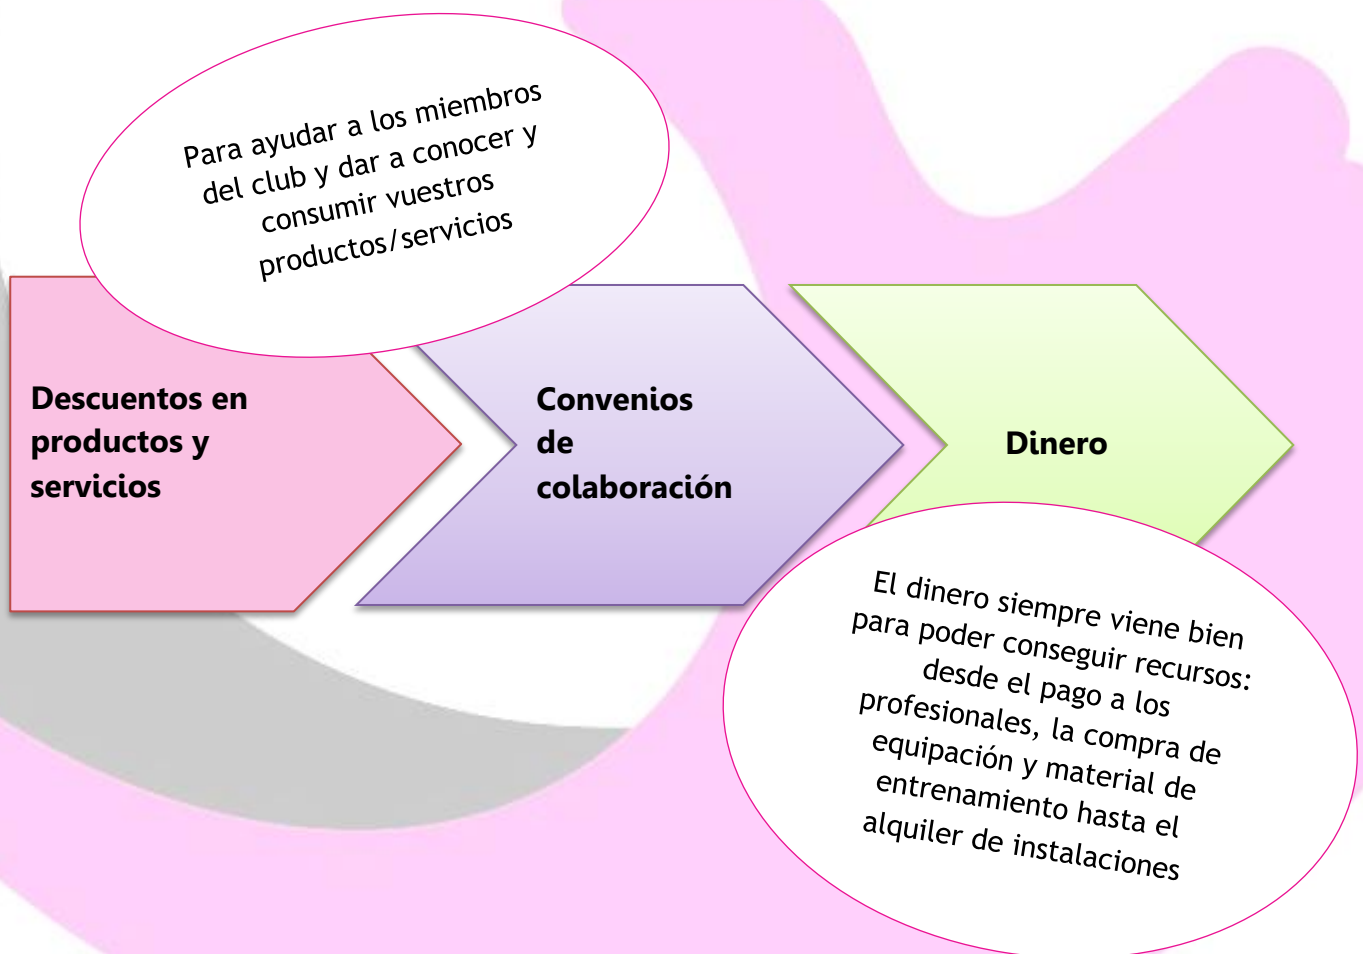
Para ayudar a los miembros del club y dar a conocer y consumir vuestros productos/servicios

Descuentos en productos y servicios

Convenios de colaboración

Dinero

El dinero siempre viene bien para poder conseguir recursos: desde el pago a los profesionales, la compra de equipación y material de entrenamiento hasta el alquiler de instalaciones